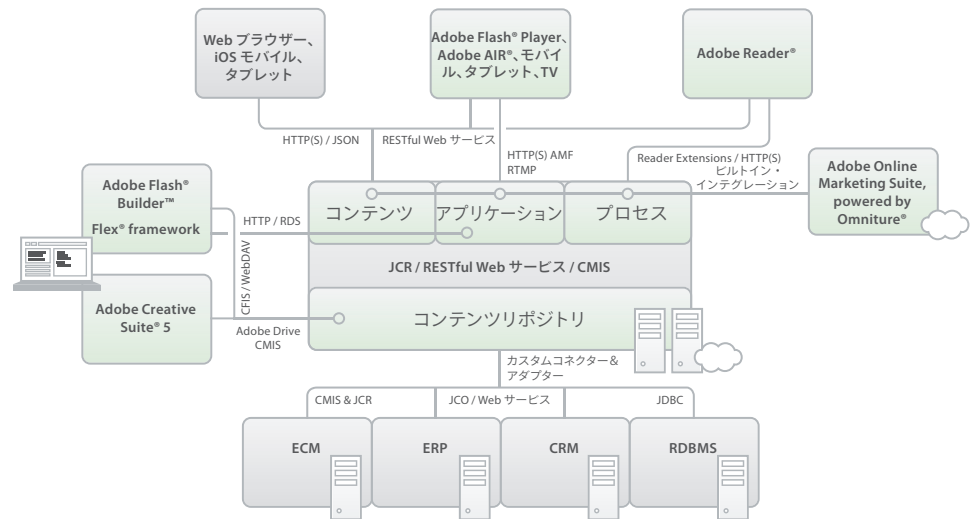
Web ブラウザー、iOS モバイル、タブレット

Adobe Flash® Player、Adobe AIR®、モバイル、タブレット、TV

Adobe Reader®

HTTP(S) / JSON

RESTful Web サービス

HTTP(S) AMF RTMP

Reader Extensions / HTTP(S) ビルトイン・インテグレーション

Adobe Online Marketing Suite, powered by Omniture®

Adobe Flash® Builder™ Flex® framework

HTTP / RDS

CIFS / WebDAV

コンテンツ

アプリケーション

プロセス

JCR / RESTful Web サービス / CMIS

Adobe Creative Suite® 5

Adobe Drive CMIS

コンテンツリポジトリ

カスタムコネクター＆アダプター

CMIS & JCR

JCO / Web サービス

JDBC

ECM

ERP

CRM

RDBMS